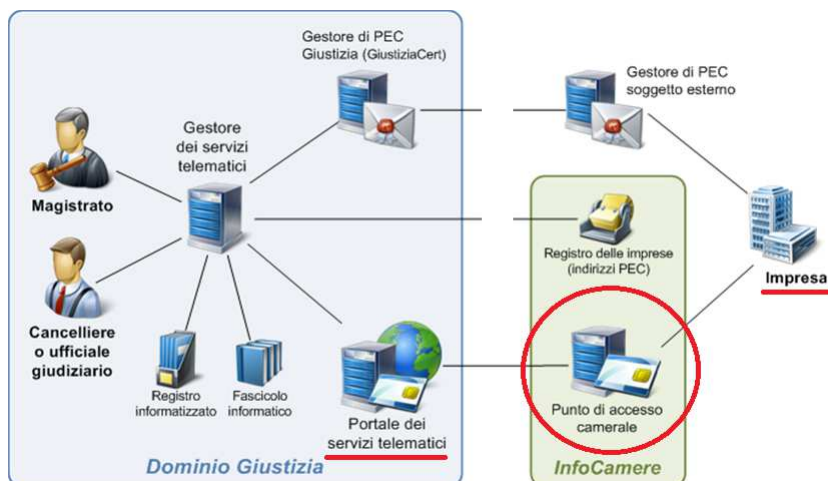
Gestore di PEC Giustizia (GiustiziaCert)

Gestore di PEC soggetto esterno

Gestore dei servizi telematici

Magistrato

Registro delle imprese (indirizzi PEC)

Impresa

Cancelliere o ufficiale giudiziario

Registro informatizzato

Fascicolo informatico

Portale dei servizi telematici

Punto di accesso camerale

Dominio Giustizia

InfoCamere